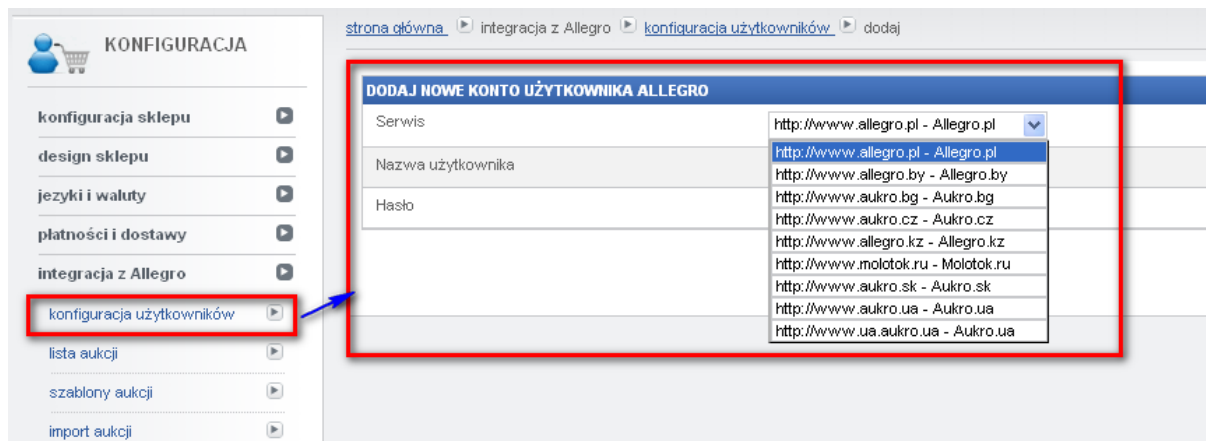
KONFIGURACJA

konfiguracja sklepu

design sklepu

jezyki i waluty

płatności i dostawy

integracja z Allegro

konfiguracja użytkowników

lista aukcji

szablony aukcji

import aukcji

strona główna integracja z Allegro konfiguracja użytkowników dodaj

DODAJ NOWE KONTO UŻYTKOWNIKA ALLEGRO

Serwis http://www.allegro.pl - Allegro.pl

Nazwa użytkownika

Hasło

http://www.allegro.pl - Allegro.pl
http://www.allegro.by - Allegro.by
http://www.aukro.bg - Aukro.bg
http://www.aukro.cz - Aukro.cz
http://www.allegro.kz - Allegro.kz
http://www.molotok.ru - Molotok.ru
http://www.aukro.sk - Aukro.sk
http://www.aukro.ua - Aukro.ua
http://www.ua.aukro.ua - Aukro.ua